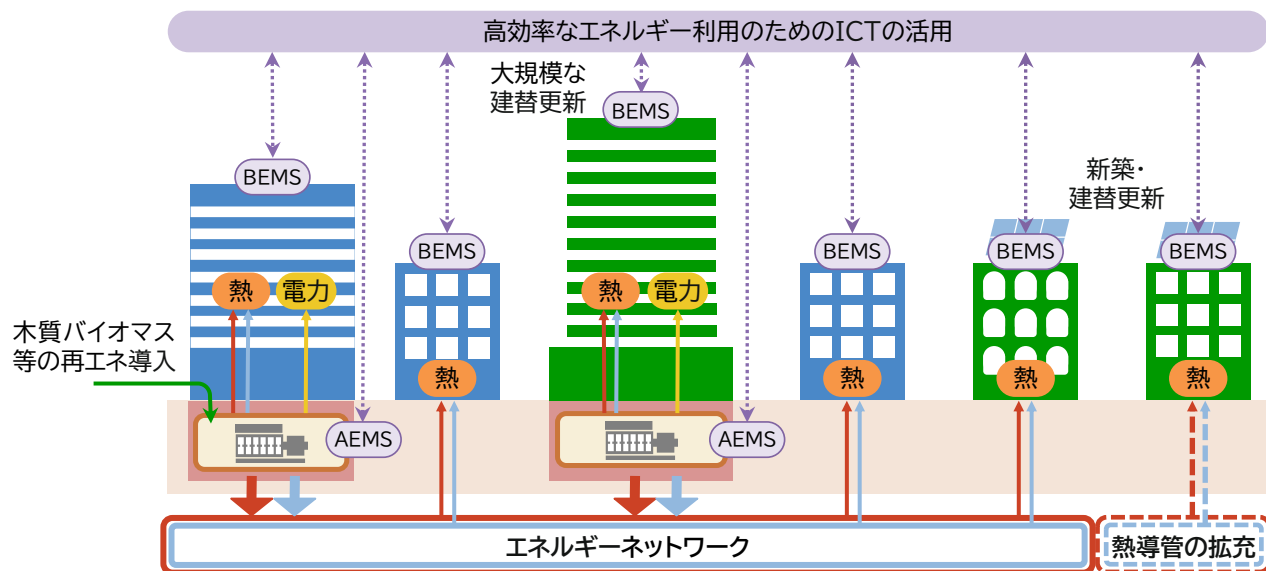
高効率なエネルギー利用のためのICTの活用

大規模な建替更新

BEMS

BEMS

BEMS

新築・建替更新

BEMS

BEMS

BEMS

熱

電力

熱

電力

木質バイオマス等の再エネ導入

熱

熱

熱

熱

AEMS

AEMS

エネルギーネットワーク

熱導管の拡充